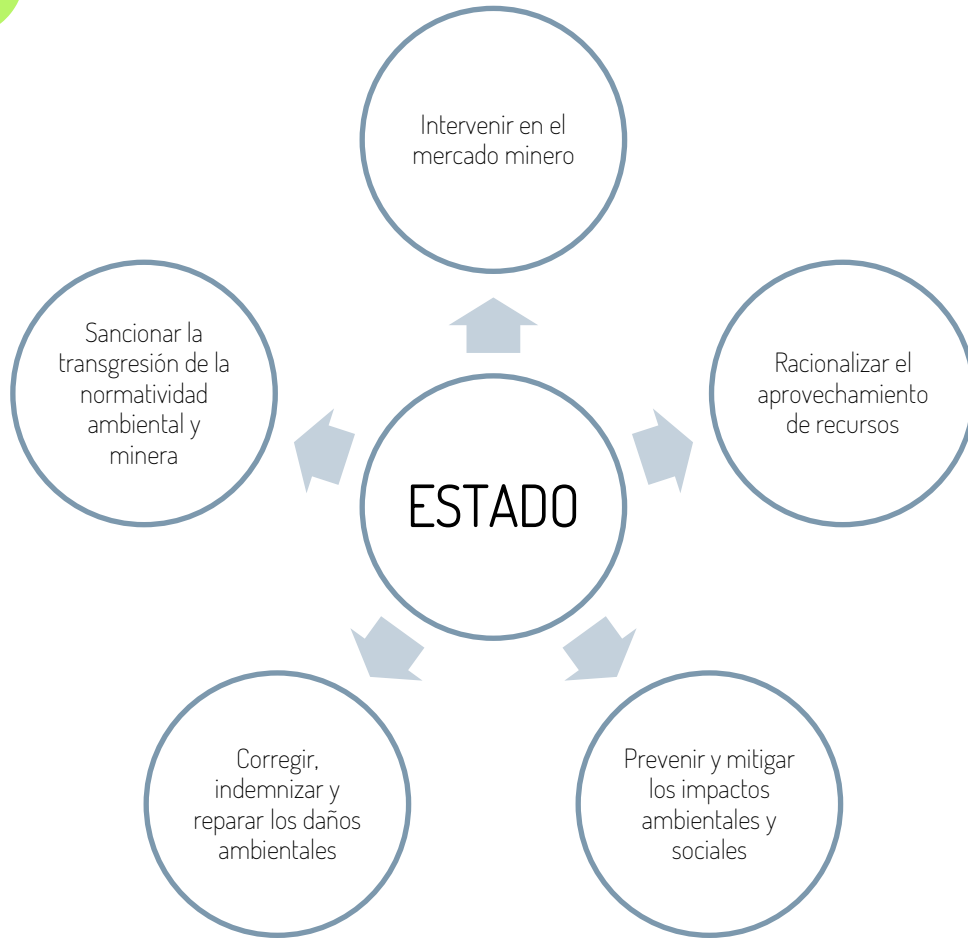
Intervenir en el mercado minero

Sancionar la transgresión de la normatividad ambiental y minera

Racionalizar el aprovechamiento de recursos

ESTADO

Corregir, indemnizar y reparar los daños ambientales

Prevenir y mitigar los impactos ambientales y sociales